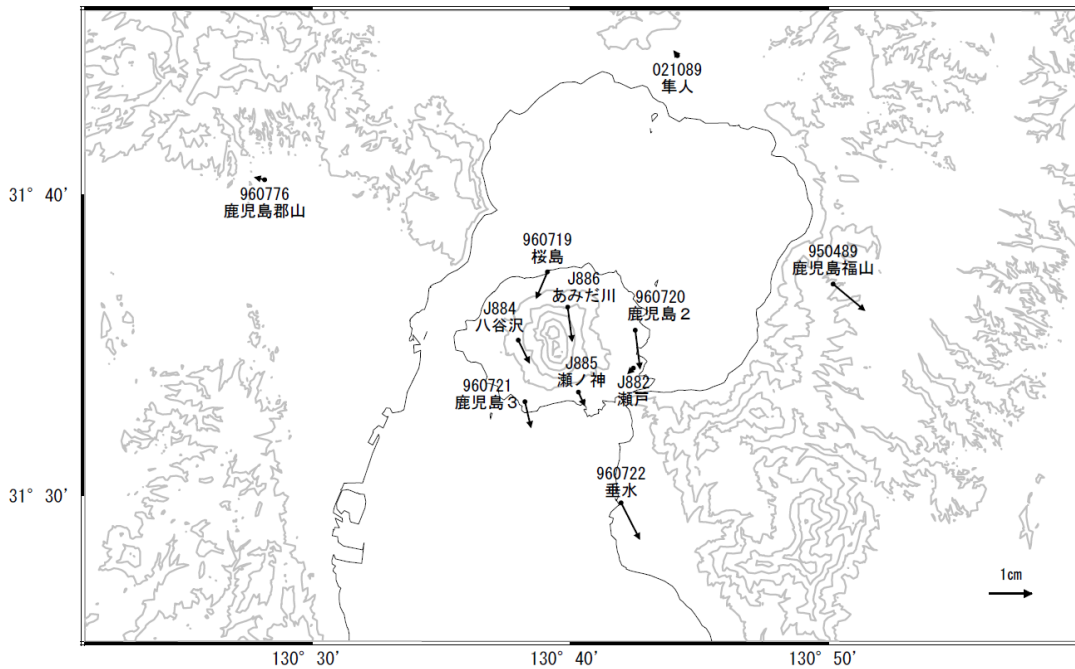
021089
隼人

960776
鹿児島郡山

31° 40'

960719
桜島

J886
あみだ川

950489
鹿児島福山

J884
八谷沢

960720
鹿児島２

J885
瀬ノ神

960721
鹿児島３

J882
瀬戸

960722
垂水

31° 30'

1cm

130° 30'

130° 40'

130° 50'